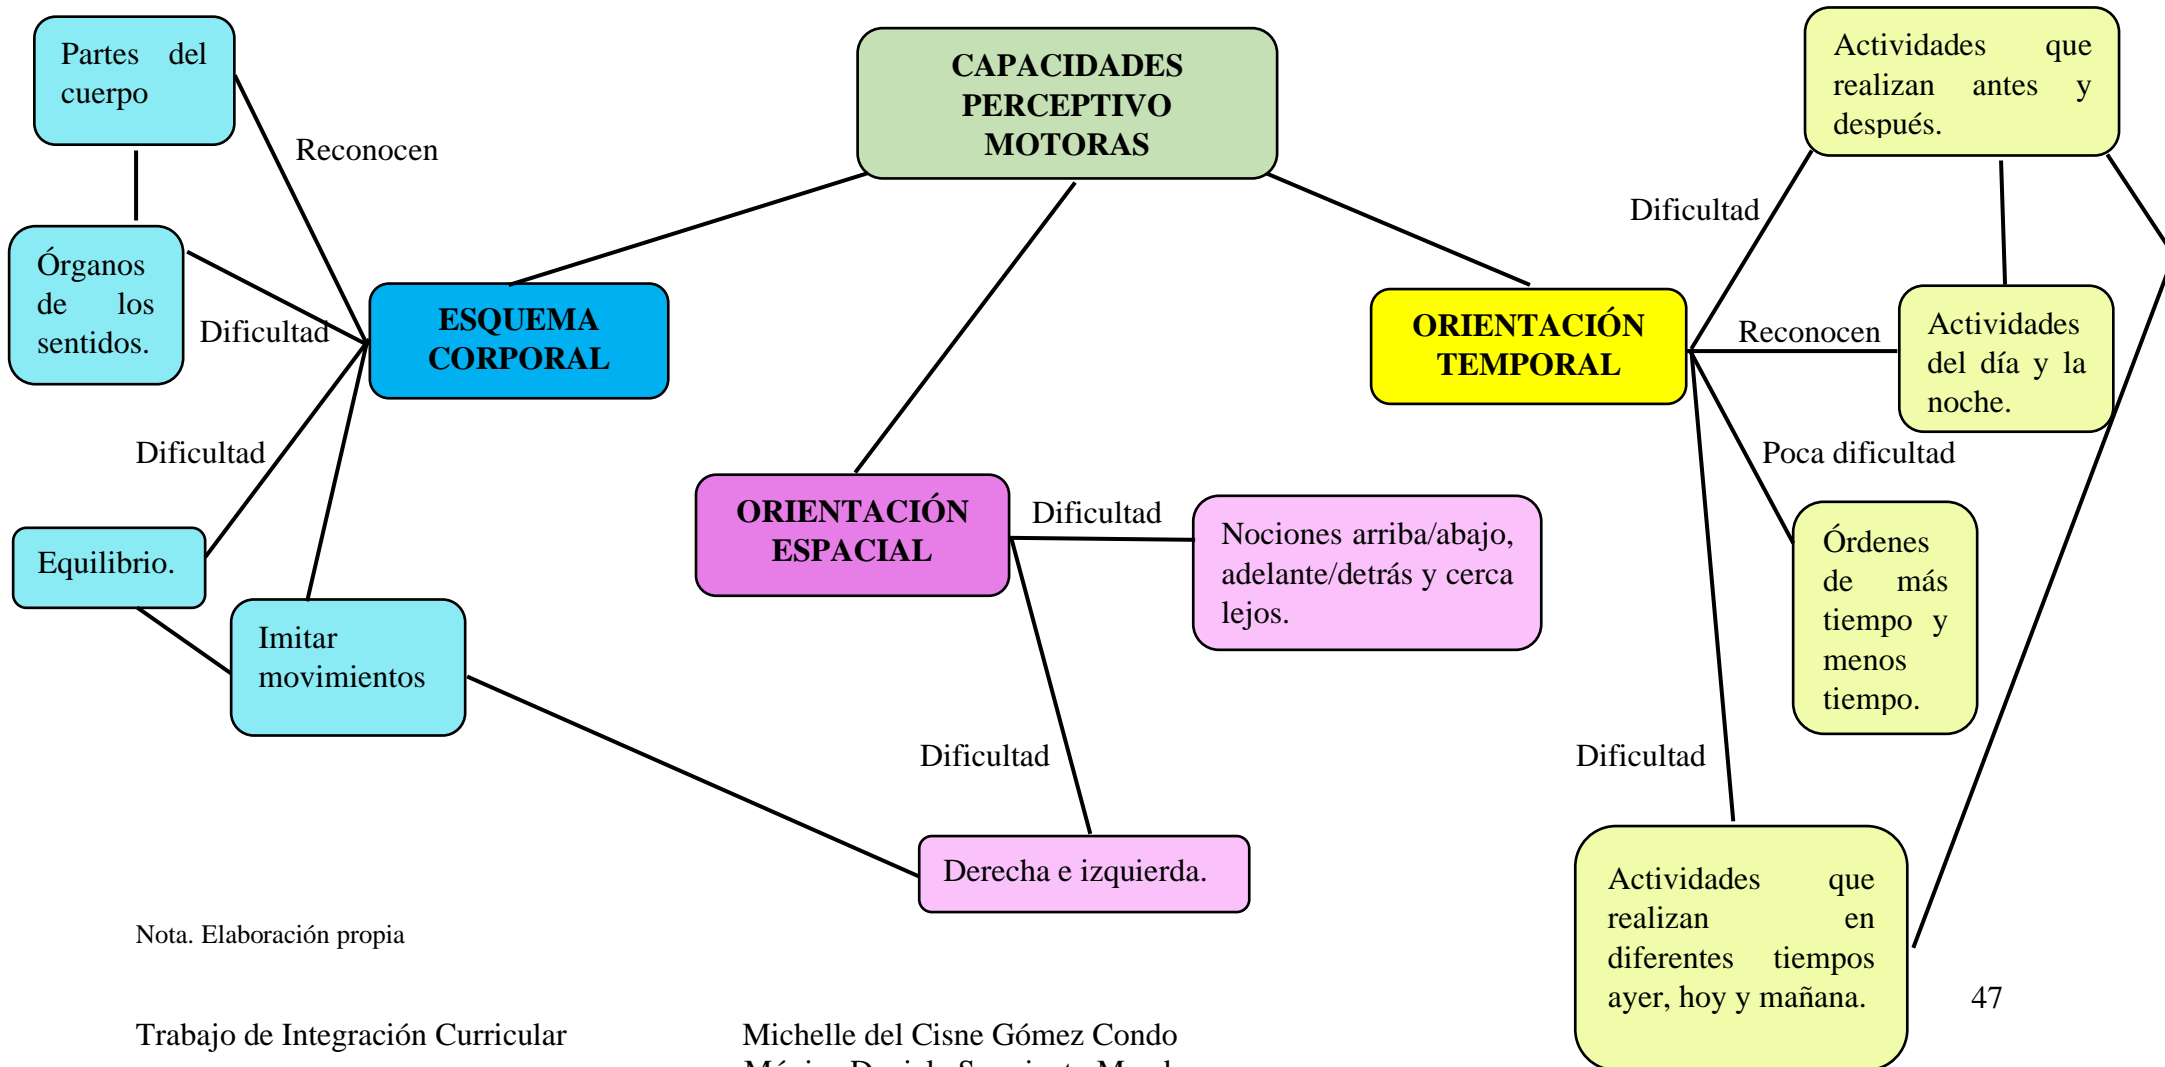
CAPACIDADES PERCEPTIVO MOTORAS

Partes del cuerpo

Reconocen

Órganos de los sentidos.

Dificultad

ESQUEMA CORPORAL

Dificultad

Equilibrio.

Imitar movimientos

ORIENTACIÓN ESPACIAL

Dificultad

Nociones arriba/abajo, adelante/detrás y cerca lejos.

Dificultad

Derecha e izquierda.

Actividades que realizan antes y después.

Dificultad

ORIENTACIÓN TEMPORAL

Reconocen

Actividades del día y la noche.

Poca dificultad

Órdenes de más tiempo y menos tiempo.

Dificultad

Actividades que realizan en diferentes tiempos ayer, hoy y mañana.

Nota. Elaboración propia

47

Trabajo de Integración Curricular

Michelle del Cisne Gómez Condo

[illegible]